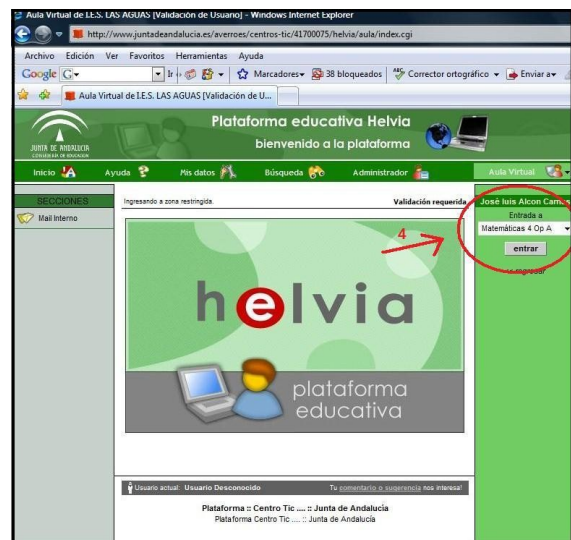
Aula Virtual de I.E.S. LAS AGUAS [Validación de Usuario] - Windows Internet Explorer

http://www.juntadeandalucia.es/averroes/centros-tic/41700075/helvia/aula/index.cgi

Archivo Edición Ver Favoritos Herramientas Ayuda

Google G- Ir Marcadores 38 bloqueados Corrector ortográfico Enviar a

Aula Virtual de I.E.S. LAS AGUAS [Validación de U...

JUNTA DE ANDALUCIA CONSEJERÍA DE EDUCACIÓN

Plataforma educativa Helvia

bienvenido a la plataforma

Inicio Ayuda Mis datos Búsqueda Administrador Aula Virtual

SECCIONES

Mail Interno

Ingresando a zona restringida.

Validación requerida

José luis Alcon Cam

Entrada a

Matemáticas 4 Op A

entrar

4

helvia

plataforma educativa

Usuario actual: Usuario Desconocido

Tu comentario o sugerencia nos interesa!

Plataforma :: Centro Tic .... :: Junta de Andalucía

Plataforma Centro Tic .... :: Junta de Andalucía